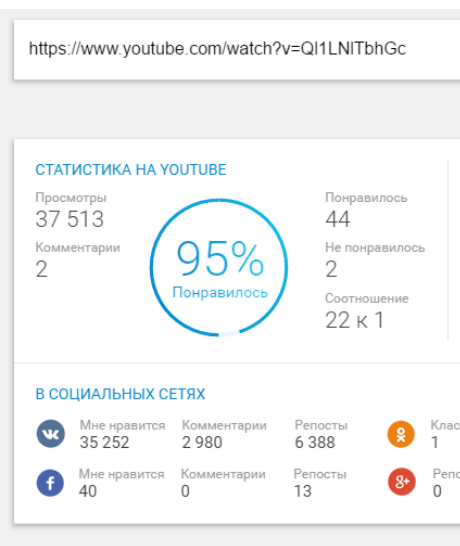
https://www.youtube.com/watch?v=Ql1LNlTbhGc

СТАТИСТИКА НА YOUTUBE

Просмотры
37 513

Комментарии
2

95%
Понравилось

Понравилось
44

Не понравилось
2

Соотношение
22 к 1

В СОЦИАЛЬНЫХ СЕТЯХ

Мне нравится
35 252

Комментарии
2 980

Репосты
6 388

Клас
1

Мне нравится
40

Комментарии
0

Репосты
13

Репо
0